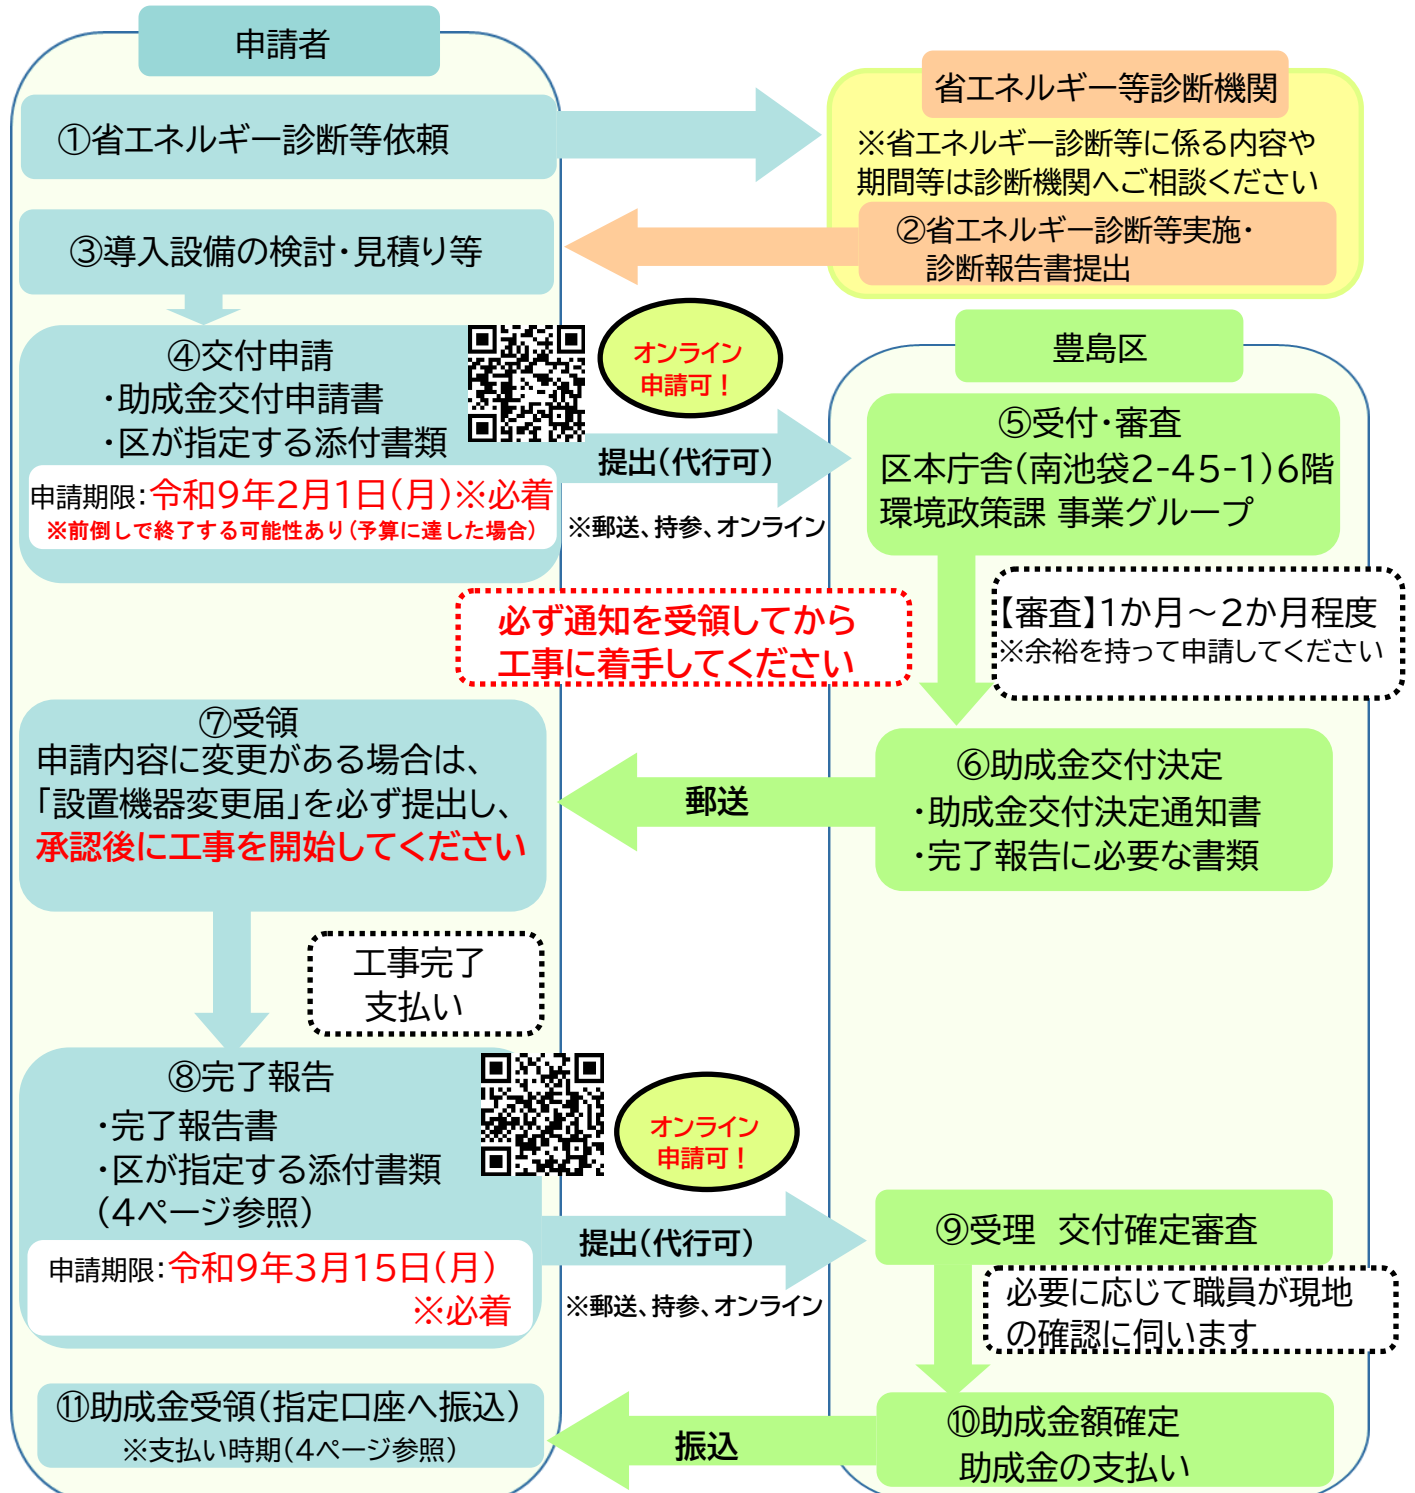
申請者

①省エネルギー診断等依頼

省エネルギー等診断機関
※省エネルギー診断等に係る内容や期間等は診断機関へご相談ください

②省エネルギー診断等実施・診断報告書提出

③導入設備の検討・見積り等

④交付申請
・助成金交付申請書
・区が指定する添付書類

オンライン申請可！

申請期限：令和9年2月1日（月）※必着
※前倒しで終了する可能性あり（予算に達した場合）

提出（代行可）
※郵送、持参、オンライン

豊島区

⑤受付・審査
区本庁舎（南池袋2-45-1）6階
環境政策課 事業グループ

必ず通知を受領してから工事に着手してください

【審査】1か月～2か月程度
※余裕を持って申請してください

⑦受領
申請内容に変更がある場合は、「設置機器変更届」を必ず提出し、承認後に工事を開始してください

郵送

⑥助成金交付決定
・助成金交付決定通知書
・完了報告に必要な書類

工事完了
支払い

⑧完了報告
・完了報告書
・区が指定する添付書類
（4ページ参照）

オンライン申請可！

申請期限：令和9年3月15日（月）
※必着

提出（代行可）
※郵送、持参、オンライン

⑨受理　交付確定審査

必要に応じて職員が現地の確認に伺います

⑪助成金受領（指定口座へ振込）
※支払い時期（4ページ参照）

振込

⑩助成金額確定
助成金の支払い